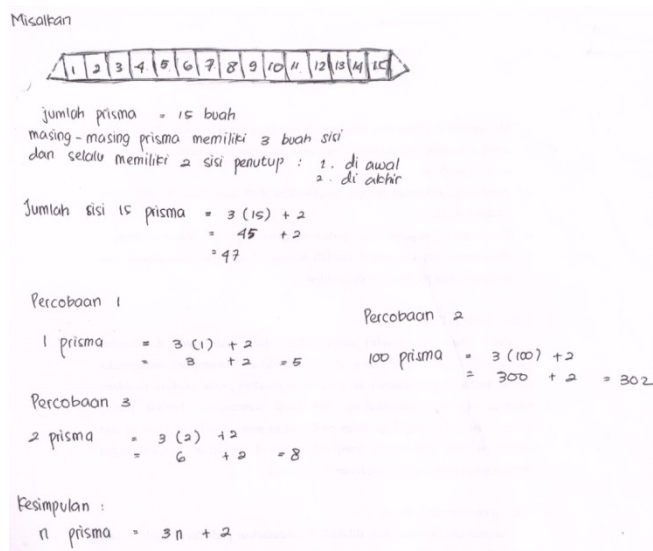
Misalkan

1 2 3 4 5 6 7 8 9 10 11 12 13 14 15

jumlah prisma = 15 buah
masing-masing prisma memiliki 3 buah sisi
dan selalu memiliki 2 sisi penutup : 1. di awal
2. di akhir

Jumlah sisi 15 prisma $= 3(15) + 2$
$= 45 + 2$
$= 47$

Percobaan 1

1 prisma $= 3(1) + 2$
$= 3 + 2 = 5$

Percobaan 2

100 prisma $= 3(100) + 2$
$= 300 + 2 = 302$

Percobaan 3

2 prisma $= 3(2) + 2$
$= 6 + 2 = 8$

Kesimpulan :
n prisma $= 3n + 2$